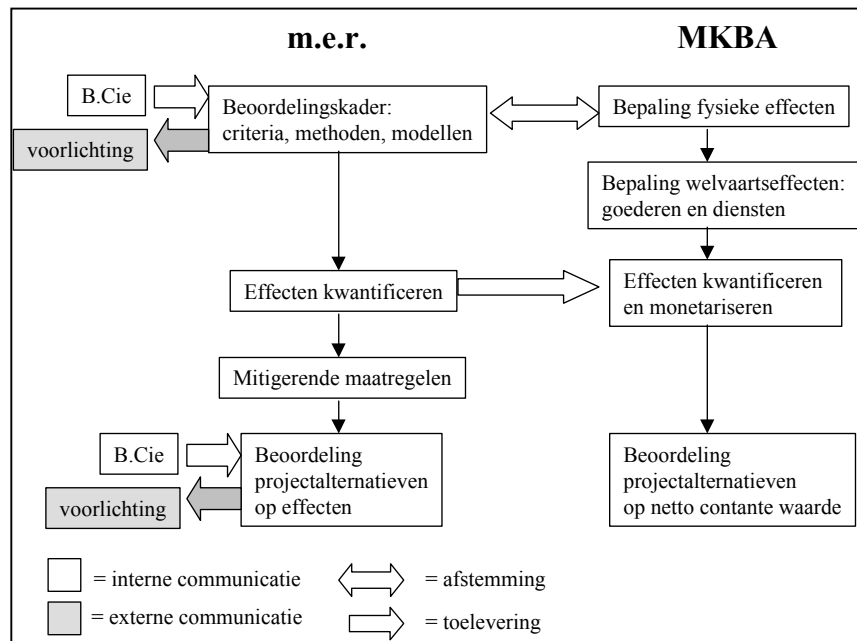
m.e.r.

MKBA

B.Cie

Beoordelingskader: criteria, methoden, modellen

voorlichting

Bepaling fysieke effecten

Bepaling welvaartseffecten: goederen en diensten

Effecten kwantificeren

Effecten kwantificeren en monetariseren

Mitigerende maatregelen

B.Cie

Beoordeling projectalternatieven op effecten

voorlichting

Beoordeling projectalternatieven op netto contante waarde

= interne communicatie

= afstemming

= externe communicatie

= toelevering